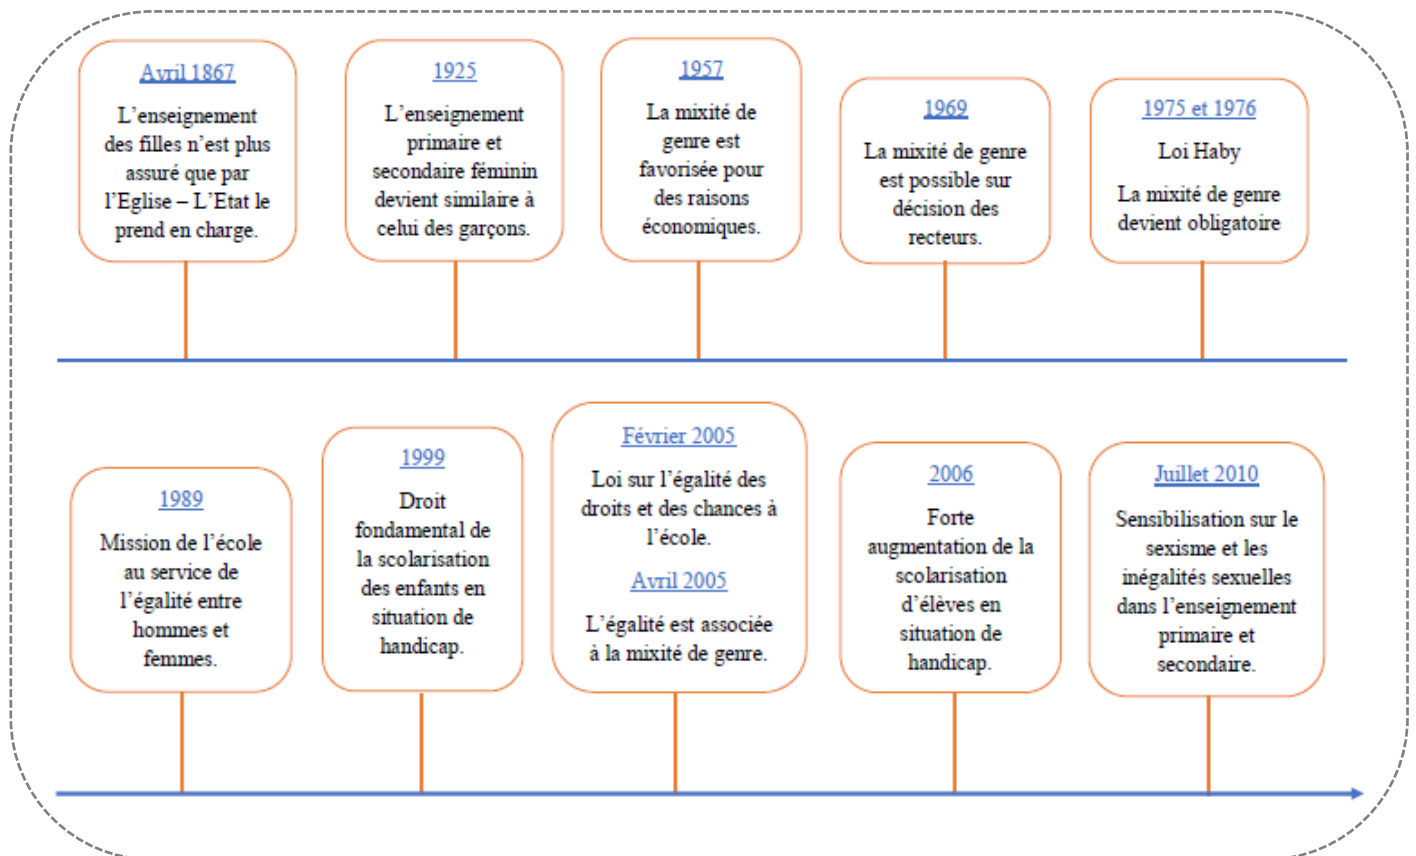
Avril 1867

L'enseignement des filles n'est plus assuré que par l'Eglise – L'Etat le prend en charge.

1925

L'enseignement primaire et secondaire féminin devient similaire à celui des garçons.

1957

La mixité de genre est favorisée pour des raisons économiques.

1969

La mixité de genre est possible sur décision des recteurs.

1975 et 1976

Loi Haby

La mixité de genre devient obligatoire

1989

Mission de l'école au service de l'égalité entre hommes et femmes.

1999

Droit fondamental de la scolarisation des enfants en situation de handicap.

Février 2005

Loi sur l'égalité des droits et des chances à l'école.

Avril 2005

L'égalité est associée à la mixité de genre.

2006

Forte augmentation de la scolarisation d'élèves en situation de handicap.

Juillet 2010

Sensibilisation sur le sexisme et les inégalités sexuelles dans l'enseignement primaire et secondaire.